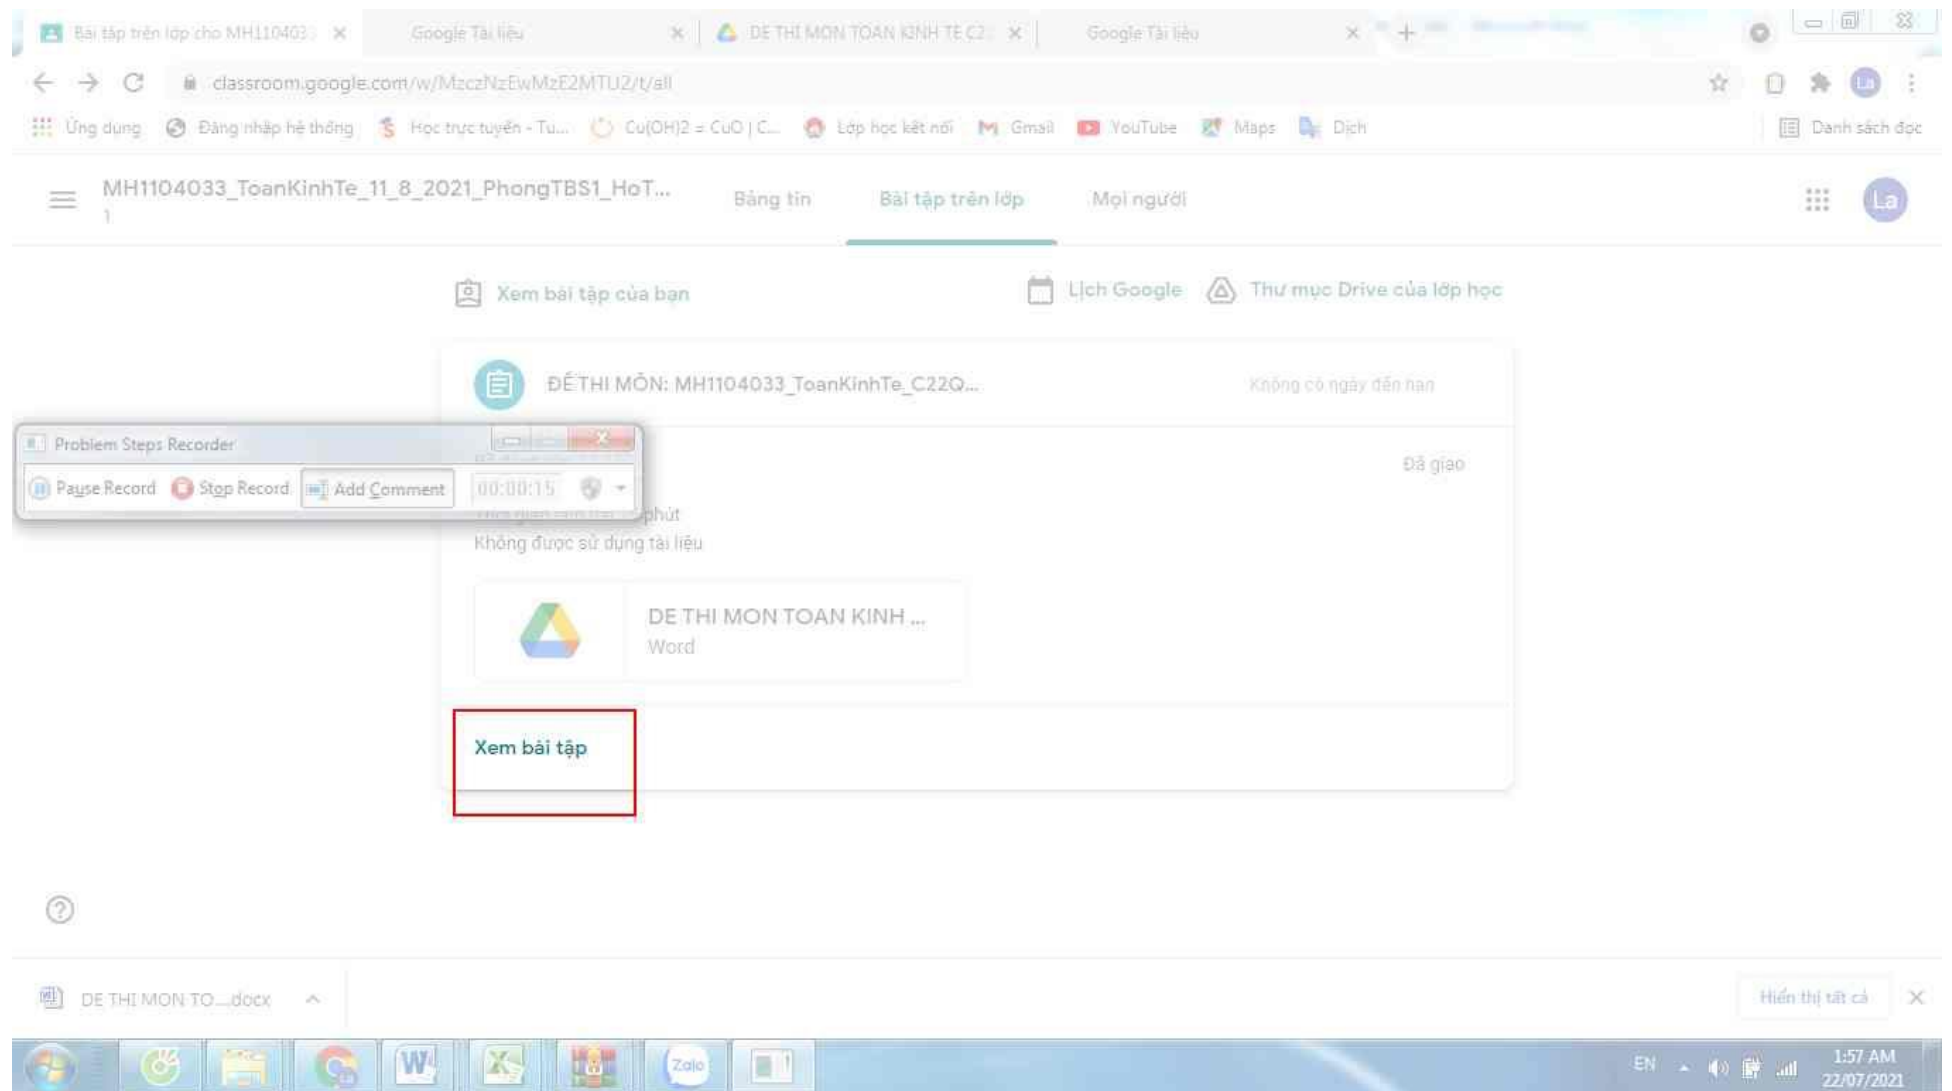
Bài tập trên lớp cho MH110403 ×
Google Tài liệu ×
DE THI MON TOAN KINH TE C2 ×
Google Tài liệu ×

classroom.google.com/w/MzczNzEwMzE2MTU2/t/all

Ứng dụng
Đăng nhập hệ thống
Học trực tuyến - Tu...
Cu(OH)2 = CuO | C...
Lớp học kết nối
Gmail
YouTube
Maps
Dịch
Danh sách đọc

MH1104033_ToanKinhTe_11_8_2021_PhongTBS1_HoT...
1

Bảng tin
Bài tập trên lớp
Mọi người

La

Xem bài tập của bạn
Lịch Google
Thư mục Drive của lớp học

ĐỀ THI MÔN: MH1104033_ToanKinhTe_C22Q...
Không có ngày đến hạn

Problem Steps Recorder
Pause Record
Stop Record
Add Comment
00:00:15

Đã giao

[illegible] phút
Không được sử dụng tài liệu

DE THI MON TOAN KINH ...
Word

Xem bài tập

DE THI MON TO....docx

Hiển thị tất cả

Zalo

EN
1:57 AM
22/07/2021